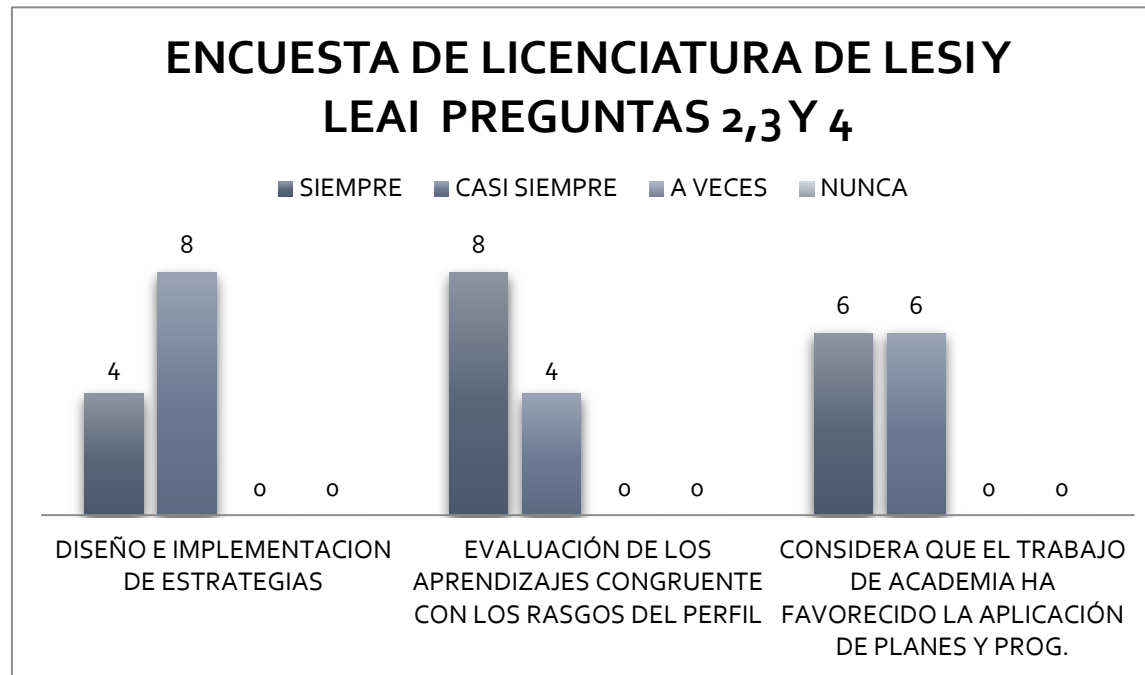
ENCUESTA DE LICENCIATURA DE LESI Y LEAI PREGUNTAS 2,3 Y 4

SIEMPRE CASI SIEMPRE A VECES NUNCA

4 8 0 0
8 4 0 0
6 6 0 0

DISEÑO E IMPLEMENTACION DE ESTRATEGIAS

EVALUACIÓN DE LOS APRENDIZAJES CONGRUENTE CON LOS RASGOS DEL PERFIL

CONSIDERA QUE EL TRABAJO DE ACADEMIA HA FAVORECIDO LA APLICACIÓN DE PLANES Y PROG.